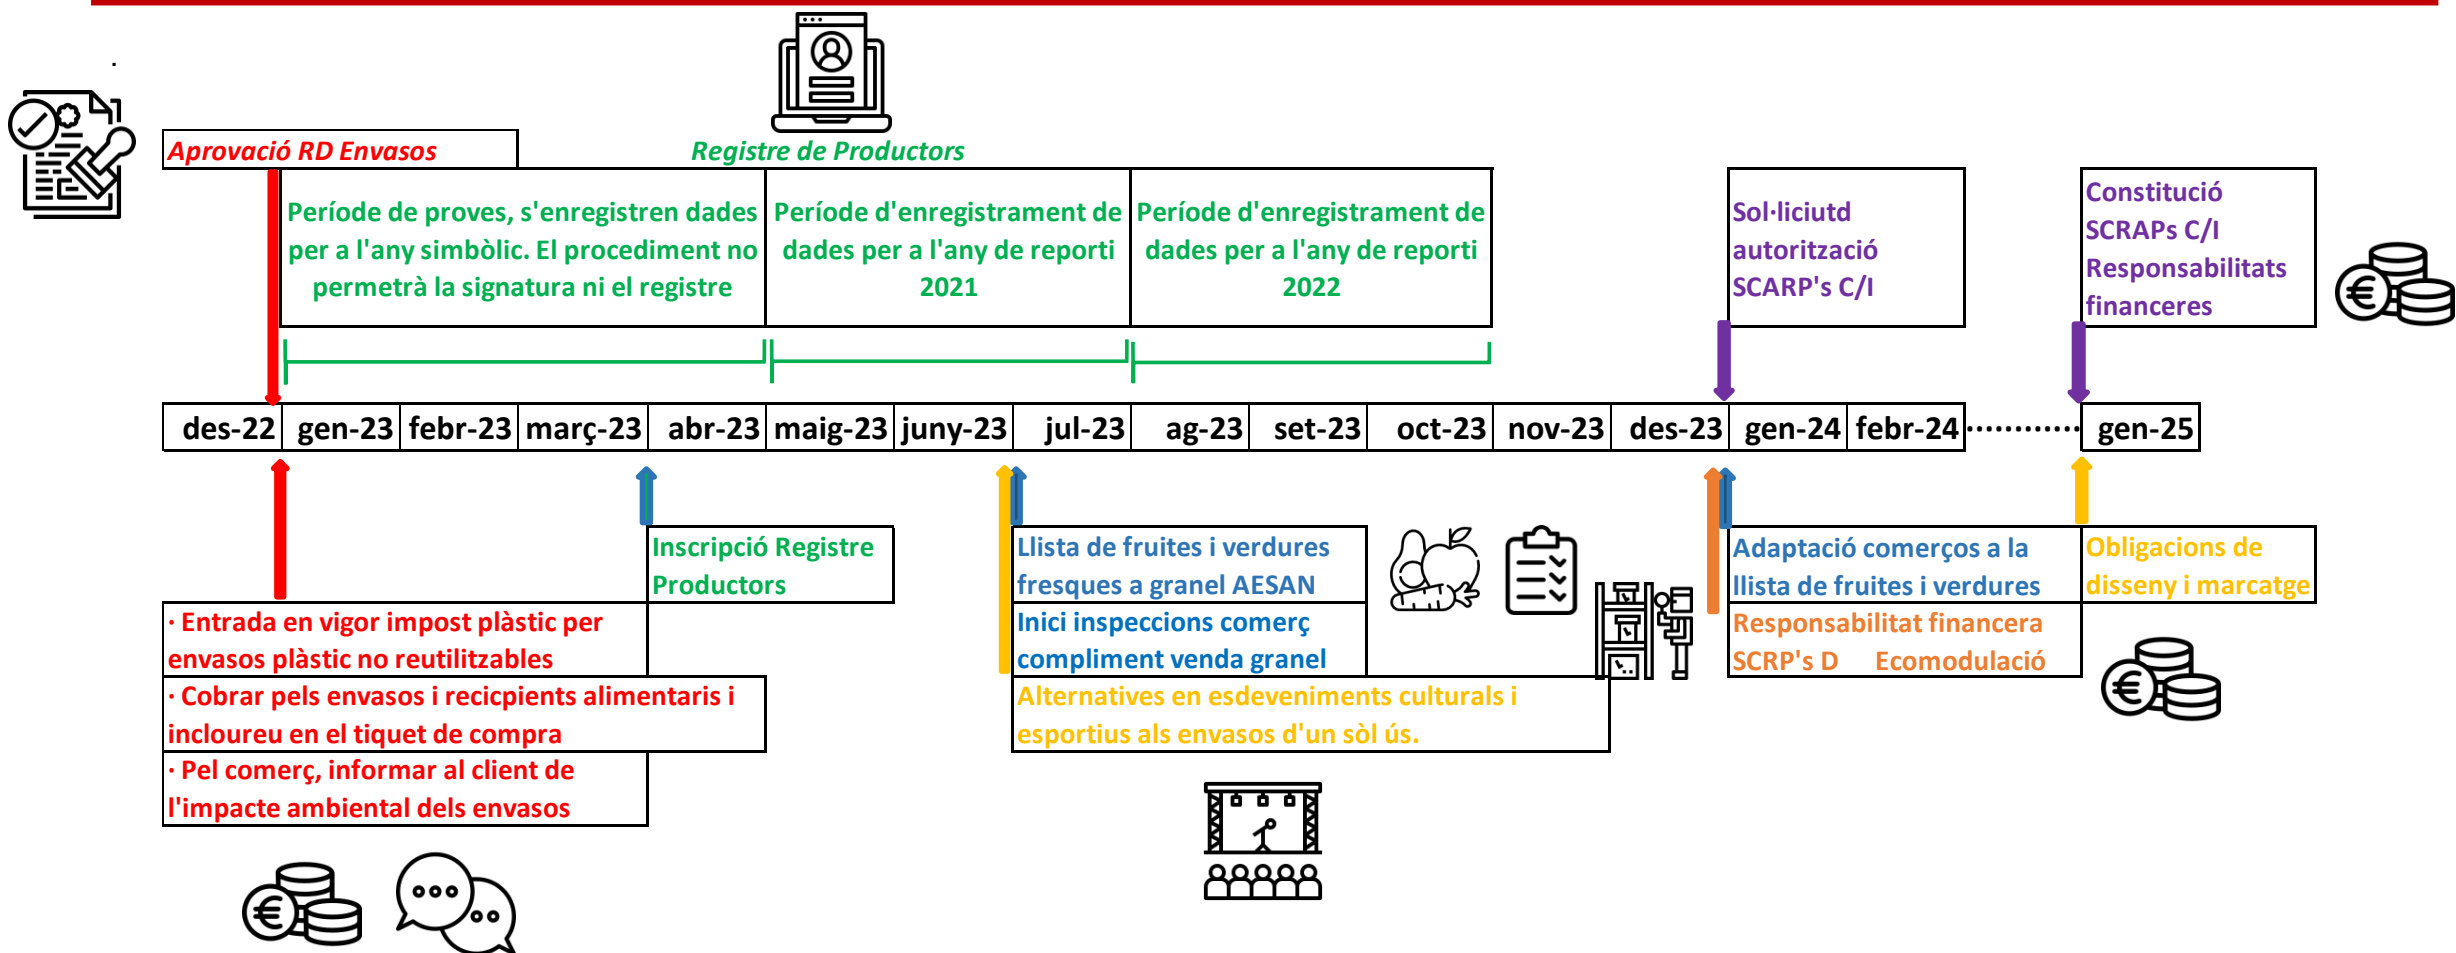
.

Aprovació RD Envasos

Registre de Productors

Període de proves, s'enregistren dades per a l'any simbòlic. El procediment no permetrà la signatura ni el registre

Període d'enregistrament de dades per a l'any de reporti 2021

Període d'enregistrament de dades per a l'any de reporti 2022

Sol·liciutd autorització SCARP's C/I

Constitució SCRAPs C/I Responsabilitats financeres

| des-22 | gen-23 | febr-23 | març-23 | abr-23 | maig-23 | juny-23 | jul-23 | ag-23 | set-23 | oct-23 | nov-23 | des-23 | gen-24 | febr-24 | ……… | gen-25 |
|---|---|---|---|---|---|---|---|---|---|---|---|---|---|---|---|---|

Inscripció Registre Productors

· Entrada en vigor impost plàstic per envasos plàstic no reutilitzables

· Cobrar pels envasos i recicpients alimentaris i incloureu en el tiquet de compra

· Pel comerç, informar al client de l'impacte ambiental dels envasos

Llista de fruites i verdures fresques a granel AESAN

Inici inspeccions comerç compliment venda granel

Alternatives en esdeveniments culturals i esportius als envasos d'un sòl ús.

Adaptació comerços a la llista de fruites i verdures

Responsabilitat financera SCRP's D Ecomodulació

Obligacions de disseny i marcatge